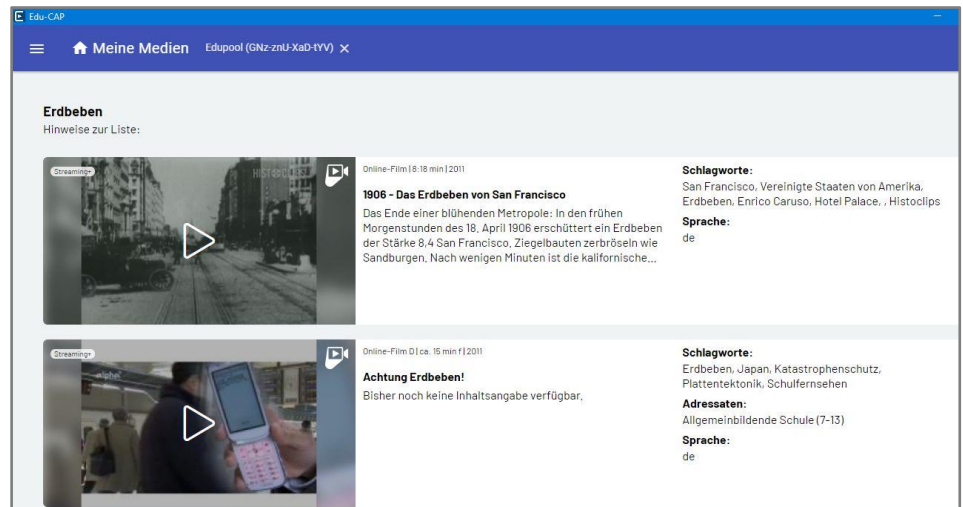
Edu-CAP

Meine Medien Edupool (GNz-znU-XaD-tYV) ×

Erdbeben
Hinweise zur Liste:

Streaming+

Online-Film | 8:18 min | 2011

1906 - Das Erdbeben von San Francisco

Das Ende einer blühenden Metropole: In den frühen Morgenstunden des 18. April 1906 erschüttert ein Erdbeben der Stärke 8,4 San Francisco. Ziegelbauten zerbröseln wie Sandburgen. Nach wenigen Minuten ist die kalifornische...

Schlagworte:
San Francisco, Vereinigte Staaten von Amerika, Erdbeben, Enrico Caruso, Hotel Palace, , Histoclips

Sprache:
de

Streaming+

Online-Film D | ca. 15 min f | 2011

Achtung Erdbeben!

Bisher noch keine Inhaltsangabe verfügbar.

Schlagworte:
Erdbeben, Japan, Katastrophenschutz, Plattentektonik, Schulfernsehen

Adressaten:
Allgemeinbildende Schule (7-13)

Sprache:
de